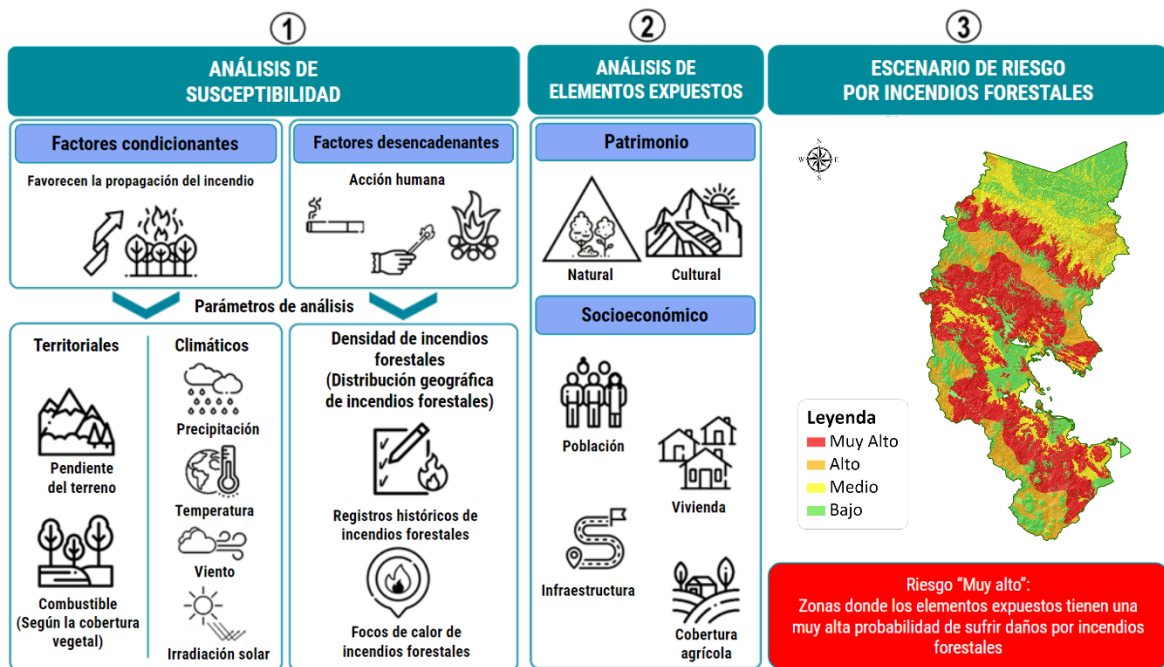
1

ANÁLISIS DE SUSCEPTIBILIDAD

Factores condicionantes

Favorecen la propagación del incendio

Factores desencadenantes

Acción humana

Parámetros de análisis

Territoriales

Pendiente del terreno

Combustible (Según la cobertura vegetal)

Climáticos

Precipitación

Temperatura

Viento

Irradiación solar

Densidad de incendios forestales (Distribución geográfica de incendios forestales)

Registros históricos de incendios forestales

Focos de calor de incendios forestales

2

ANÁLISIS DE ELEMENTOS EXPUESTOS

Patrimonio

Natural

Cultural

Socioeconómico

Población

Vivienda

Infraestructura

Cobertura agrícola

3

ESCENARIO DE RIESGO POR INCENDIOS FORESTALES

N
W E
S

Leyenda
Muy Alto
Alto
Medio
Bajo

Riesgo "Muy alto":
Zonas donde los elementos expuestos tienen una muy alta probabilidad de sufrir daños por incendios forestales